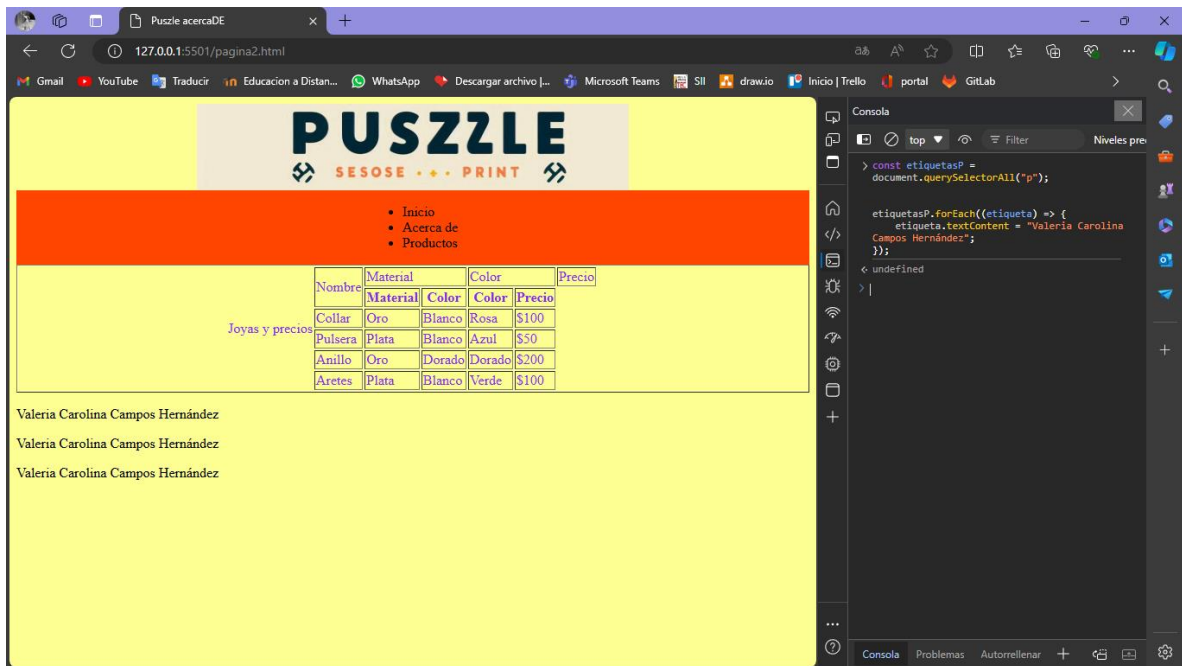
Puszle acercaDE

127.0.0.1:5501/pagina2.html

Gmail YouTube Traducir Educacion a Distan... WhatsApp Descargar archivo |... Microsoft Teams SII draw.io Inicio | Trello portal GitLab

PUSZZLE
SESOSE PRINT

- Inicio
- Acerca de
- Productos

Joyas y precios

| Nombre | Material | | Color | | Precio |
|---|---|---|---|---|---|
| | Material | Color | Color | Precio | |
| Collar | Oro | Blanco | Rosa | \$100 | |
| Pulsera | Plata | Blanco | Azul | \$50 | |
| Anillo | Oro | Dorado | Dorado | \$200 | |
| Aretes | Plata | Blanco | Verde | \$100 | |

Valeria Carolina Campos Hernández

Valeria Carolina Campos Hernández

Valeria Carolina Campos Hernández

Consola

top Filter Niveles pre

> const etiquetasP = document.querySelectorAll("p");

etiquetasP.forEach((etiqueta) => {
etiqueta.textContent = "Valeria Carolina Campos Hernández";
});

< undefined

>

Consola Problemas Autorrellenar